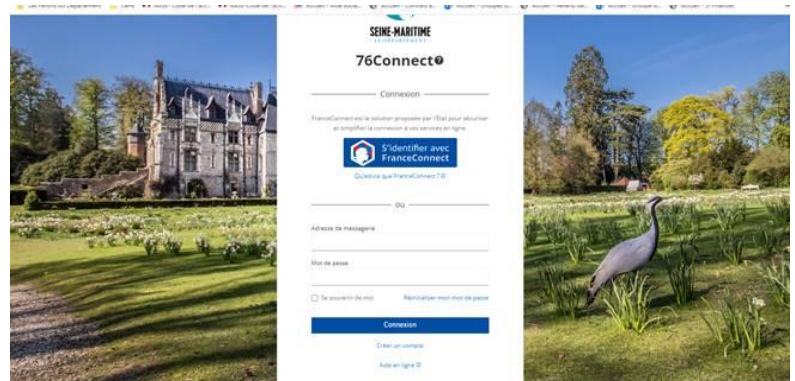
SEINE-MARITIME
LE DÉPARTEMENT

76Connect

Connexion

FranceConnect est la solution proposée par l'État pour sécuriser et simplifier la connexion à vos services en ligne.

S'identifier avec FranceConnect

Qu'est-ce que FranceConnect ?

ou

Adresse de messagerie

Mot de passe

Se souvenir de moi

Réinitialiser mon mot de passe

Connexion

Créer un compte

Aide en ligne